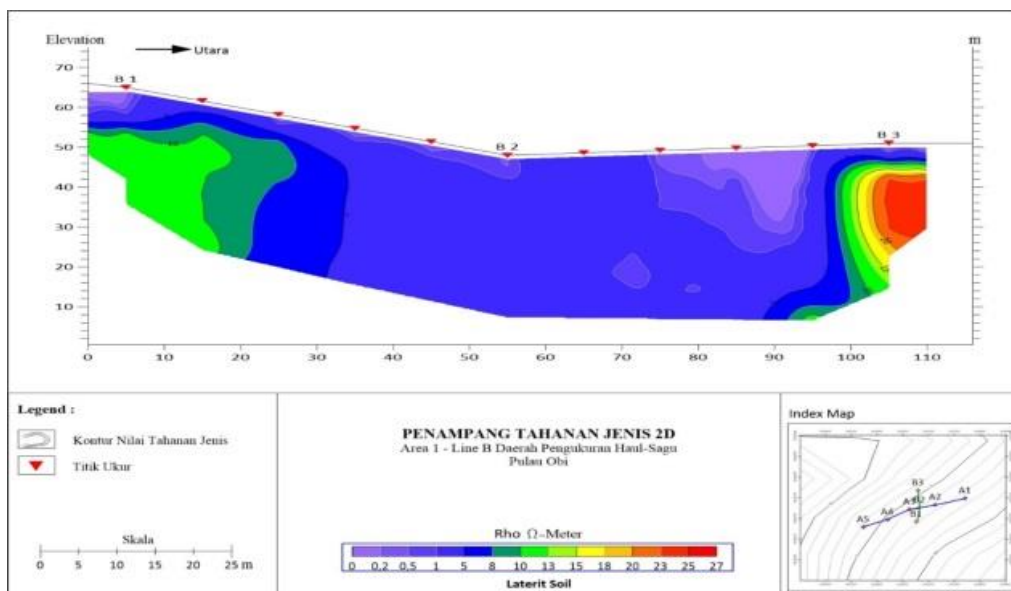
Elevation
Utara
m
70
60
50
40
30
20
10
B 1
B 2
B 3
0 10 20 30 40 50 60 70 80 90 100 110

Legend :
Kontur Nilai Tahanan Jenis
Titik Ukur

Skala
0 5 10 15 20 25 m

PENAMPANG TAHANAN JENIS 2D
Area 1 - Line B Daerah Pengukuran Haul-Sagu
Pulau Obi

Rho Ω-Meter

| 0 | 0.2 | 0.5 | 1 | 5 | 8 | 10 | 13 | 15 | 18 | 20 | 23 | 25 | 27 |
|---|---|---|---|---|---|---|---|---|---|---|---|---|---|

Laterit Soil

Index Map
B3
A5
A4
A3
A2
A1
B1